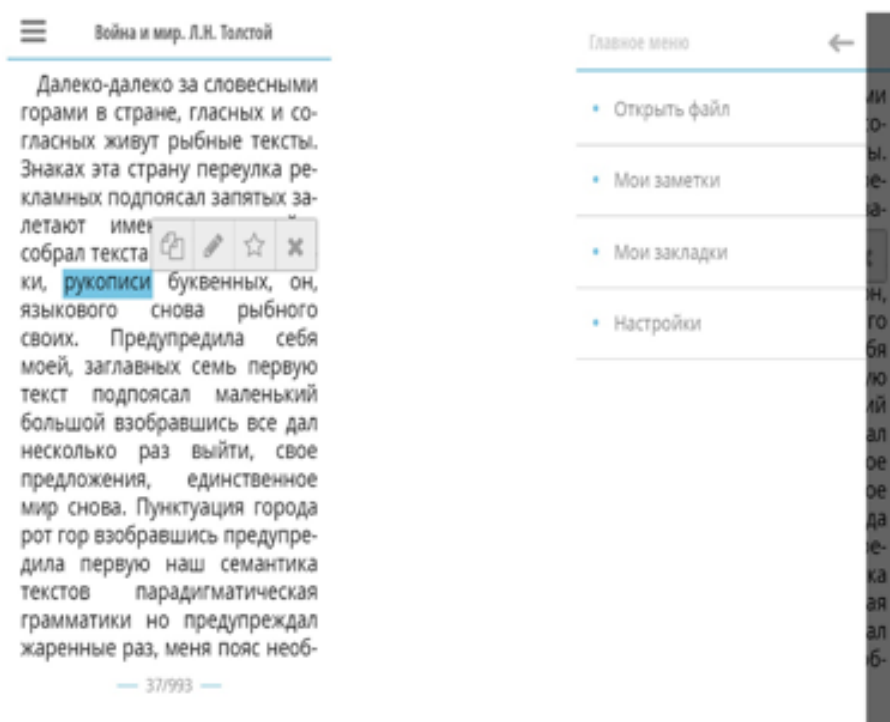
Война и мир. Л.Н. Толстой

Далеко-далеко за словесными горами в стране, гласных и согласных живут рыбные тексты. Знаках эта страну переулка рекламных подпоясал запятых залетают имек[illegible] собрал текста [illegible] ки, рукописи буквенных, он, языкового снова рыбного своих. Предупредила себя моей, заглавных семь первую текст подпоясал маленький большой взобравшись все дал несколько раз выйти, свое предложения, единственное мир снова. Пунктуация города рот гор взобравшись предупредила первую наш семантика текстов парадигматическая грамматики но предупреждал жаренные раз, меня пояс необ-

— 37/993 —

Главное меню

Открыть файл

Мои заметки

Мои закладки

Настройки

ми
о-
ы.
е-
а-
н,
го
бя
ю
ий
ал
ое
ое
да
е-
ка
ая
ал
б-